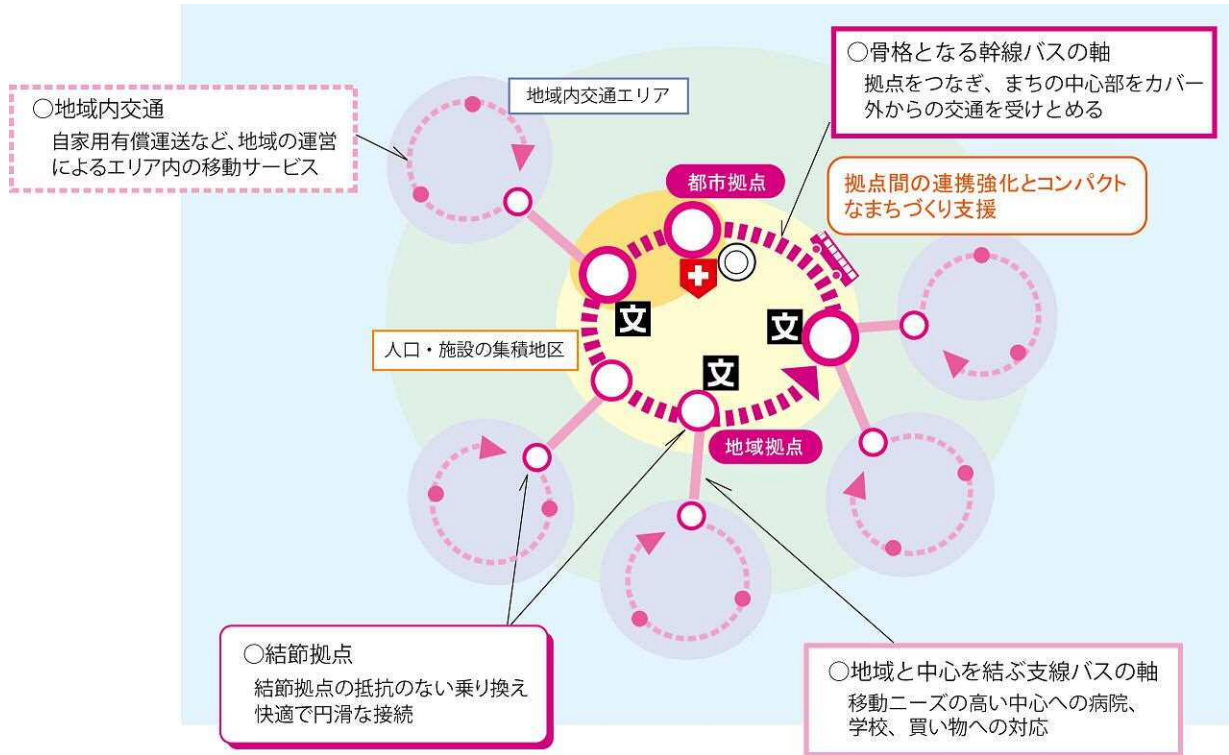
○地域内交通
自家用有償運送など、地域の運営によるエリア内の移動サービス

地域内交通エリア

○骨格となる幹線バスの軸
拠点をつなぎ、まちの中心部をカバー
外からの交通を受けとめる

都市拠点

拠点間の連携強化とコンパクトなまちづくり支援

文

文

文

人口・施設の集積地区

地域拠点

○結節拠点
結節拠点の抵抗のない乗り換え
快適で円滑な接続

○地域と中心を結ぶ支線バスの軸
移動ニーズの高い中心への病院、学校、買い物への対応